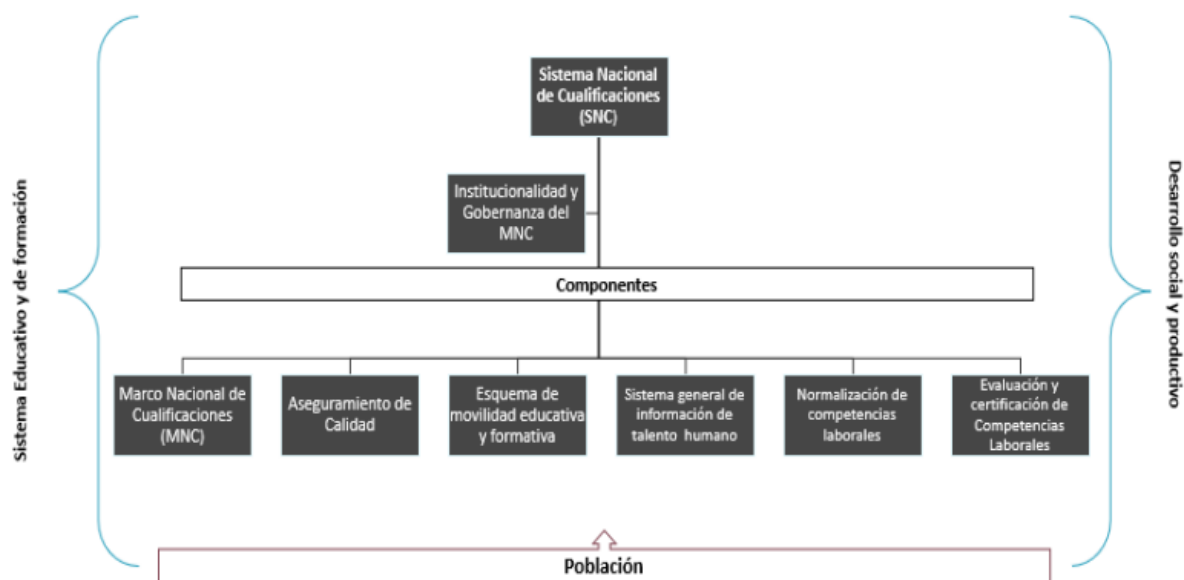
Sistema Educativo y de formación

Sistema Nacional de Cualificaciones (SNC)

Institucionalidad y Gobernanza del MNC

Componentes

Marco Nacional de Cualificaciones (MNC)

Aseguramiento de Calidad

Esquema de movilidad educativa y formativa

Sistema general de información de talento humano

Normalización de competencias laborales

Evaluación y certificación de Competencias Laborales

Población

Desarrollo social y productivo